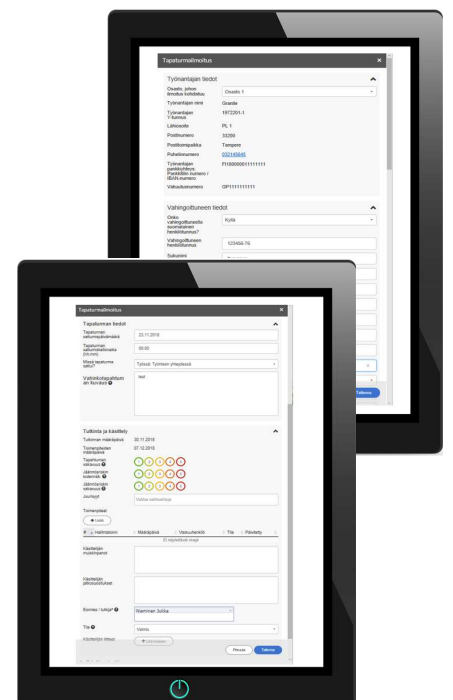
Tapaturmailmoitus

Työnantajan tiedot

Osasto, johon ilmoitus kohdistuu: Osasto 1

Työnantajan nimi: Gravita

Työnantajan Y-tunnus: 1972201-1

Lähiosoite: PL 1

Postinumero: 33200

Postitoimipaikka: Tampere

Puhelinnumero: 032145646

Työnantajan pankkiyhteys Pankkitilin numero / IBAN-numero: FI1500000011111111

Vakuutusnumero: OP1111111111

Vahingoittuneen tiedot

Onko vahingoittuneella suomalainen henkilötunnus?: Kyllä

Vahingoittuneen henkilötunnus: 123456-76

Sukunimi

Tapaturmailmoitus

Tapahtuman tiedot

Tapaturman sattumispäivämäärä: 23.11.2018

Tapaturman sattumishetki (hh:mm): 00:00

Missä tapaturma sattui?: Työssä: Työnteon yhteydessä

Vahinkokategorian lisätiedot: test

Tutkinta ja käsittely

Tutkinnan määräpäivä: 30.11.2018

Toimenpiteiden määräpäivä: 07.12.2018

Tapaturman vakavuus

Jäännösriskin todennäk.

Jäännösriskin vakavuus

Juurisyyt: Valitse vaihtoehtoja

Toimenpiteet

+ Lisää

# | Hallinnoimi | Määräpäivä | Vastuuhenkilö | Tila | Päivitetty

Ei näytettävää dataa

Käsittelijän muistiinpanot

Käsittelijän johtopäätökset

Esimies / tutkija: Nieminen Juliika

Tila: Valmis

Käsittelijän liitteet: + Lisää liitteitä

Peruuta

Tallenna